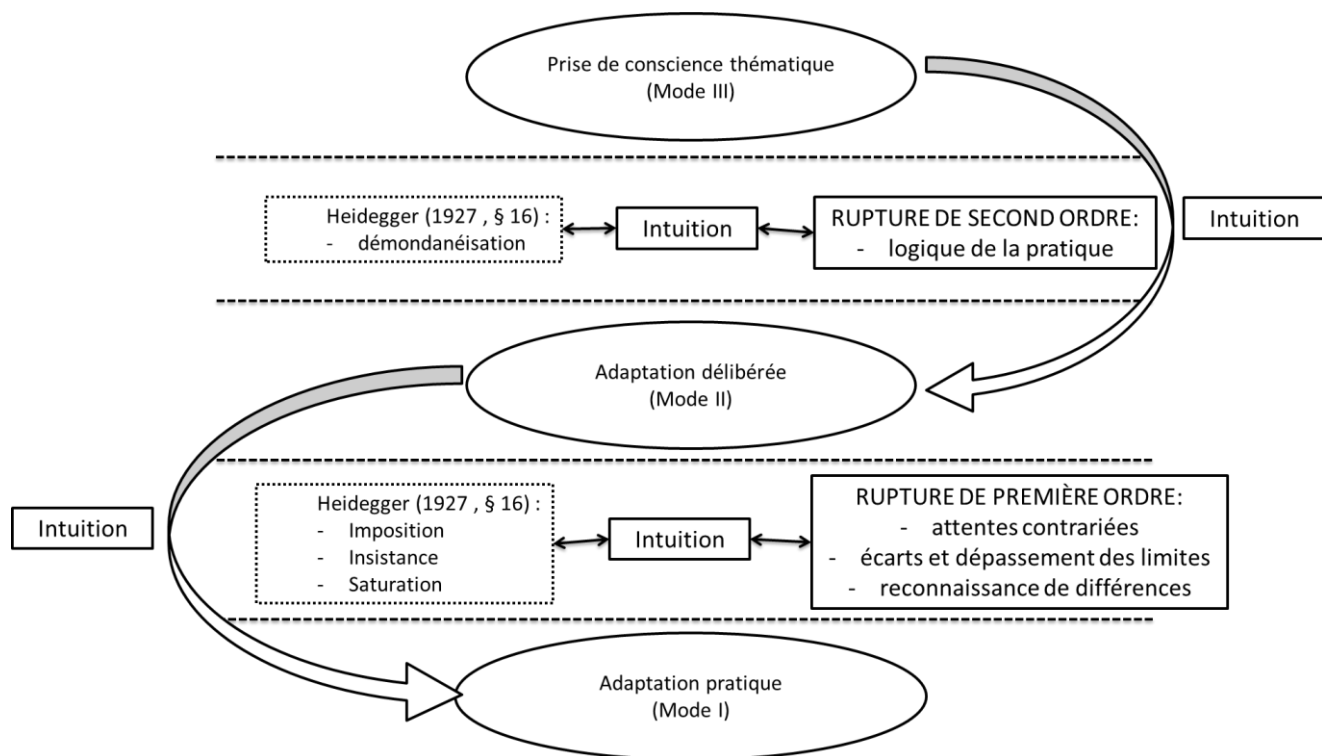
Prise de conscience thématique
(Mode III)

Heidegger (1927 , § 16) :
- démondanéisation

Intuition

RUPTURE DE SECOND ORDRE:
- logique de la pratique

Intuition

Adaptation délibérée
(Mode II)

Intuition

Heidegger (1927 , § 16) :
- Imposition
- Insistance
- Saturation

Intuition

RUPTURE DE PREMIÈRE ORDRE:
- attentes contrariées
- écarts et dépassement des limites
- reconnaissance de différences

Adaptation pratique
(Mode I)